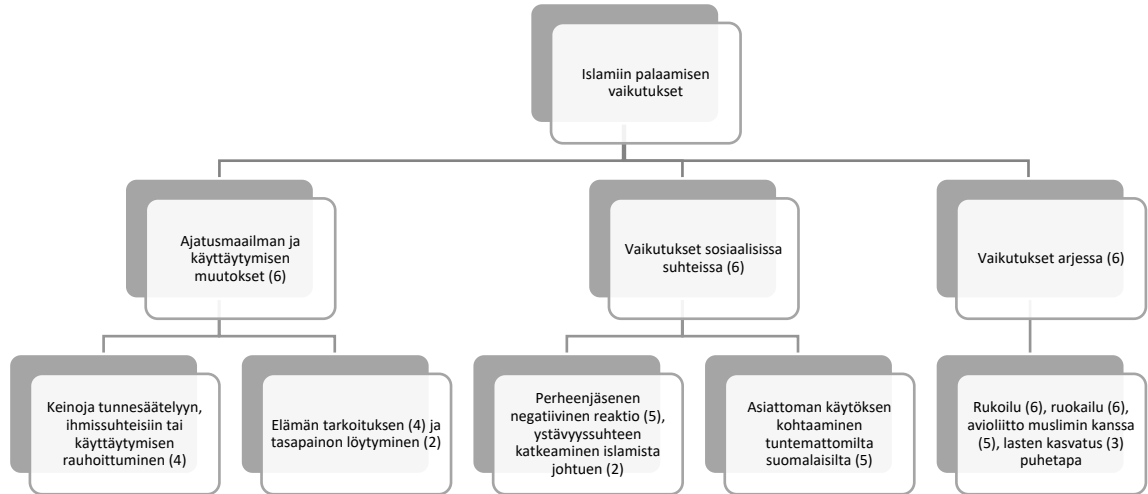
Islamiin palaamisen vaikutukset

Ajatusmaailman ja käyttäytymisen muutokset (6)

Vaikutukset sosiaalisissa suhteissa (6)

Vaikutukset arjessa (6)

Keinoja tunnesäätelyyn, ihmissuhteisiin tai käyttäytymisen rauhoittuminen (4)

Elämän tarkoituksen (4) ja tasapainon löytyminen (2)

Perheenjäsenen negatiivinen reaktio (5), ystävyyssuhteen katkeaminen islamista johtuen (2)

Asiattoman käytöksen kohtaaminen tuntemattomilta suomalaisilta (5)

Rukoilu (6), ruokailu (6), avioliitto muslimin kanssa (5), lasten kasvatus (3) puhetapa